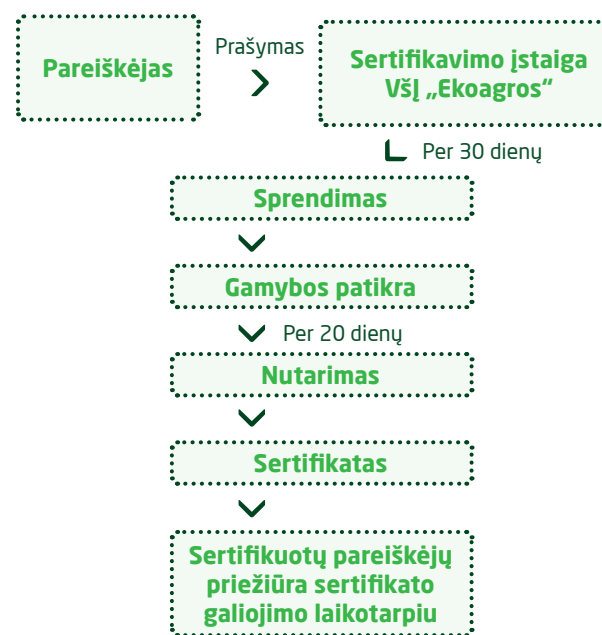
Pareiškėjas

Prašymas

Sertifikavimo įstaiga VšĮ „Ekoagros“

Per 30 dienų

Sprendimas

Gamybos patikra

Per 20 dienų

Nutarimas

Sertifikatas

Sertifikuotų pareiškėjų priežiūra sertifikato galiojimo laikotarpiu